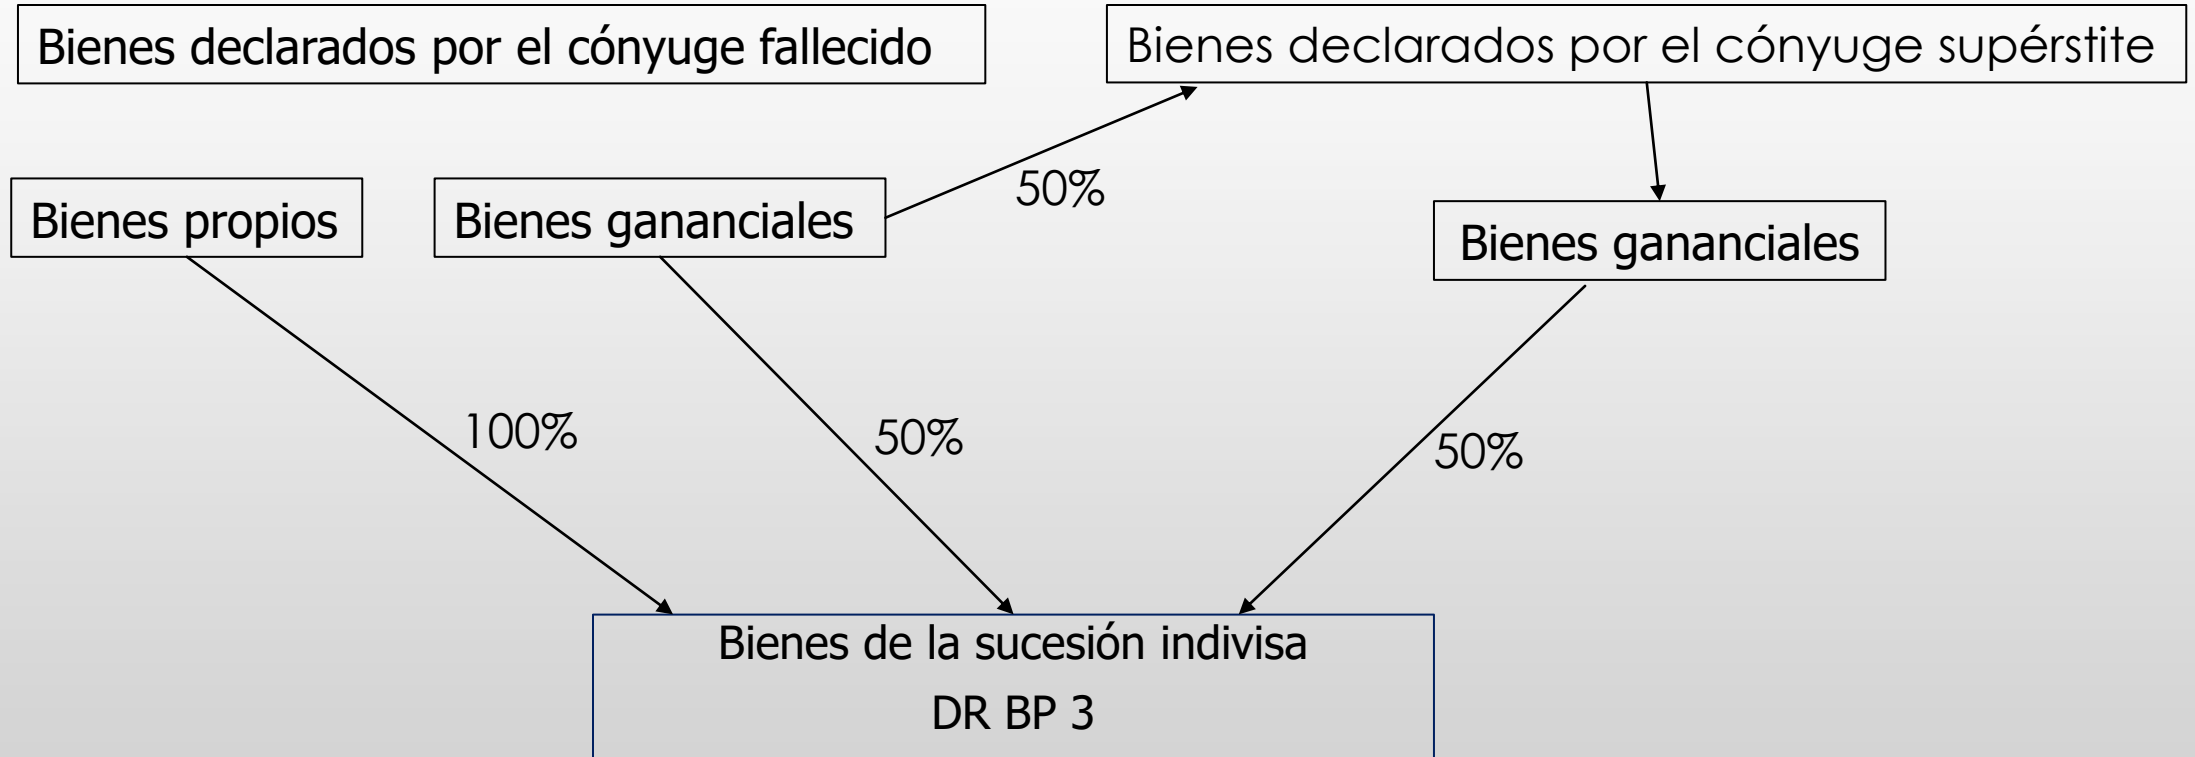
Bienes declarados por el cónyuge fallecido

Bienes declarados por el cónyuge supérstite

Bienes propios

Bienes gananciales

50%

Bienes gananciales

100%

50%

50%

Bienes de la sucesión indivisa
DR BP 3